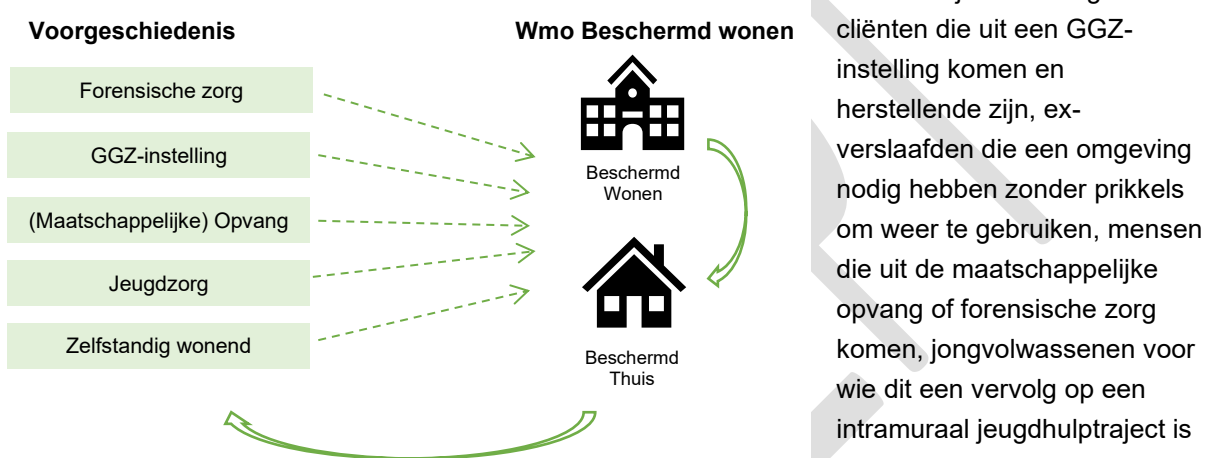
Voorgeschiedenis

Forensische zorg

GGZ-instelling

(Maatschappelijke) Opvang

Jeugdzorg

Zelfstandig wonend

Wmo Beschermd wonen

Beschermd Wonen

Beschermd Thuis

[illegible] cliënten die uit een GGZ-instelling komen en herstellende zijn, ex-verslaafden die een omgeving nodig hebben zonder prikkels om weer te gebruiken, mensen die uit de maatschappelijke opvang of forensische zorg komen, jongvolwassenen voor wie dit een vervolg op een intramuraal jeugdhulptraject is